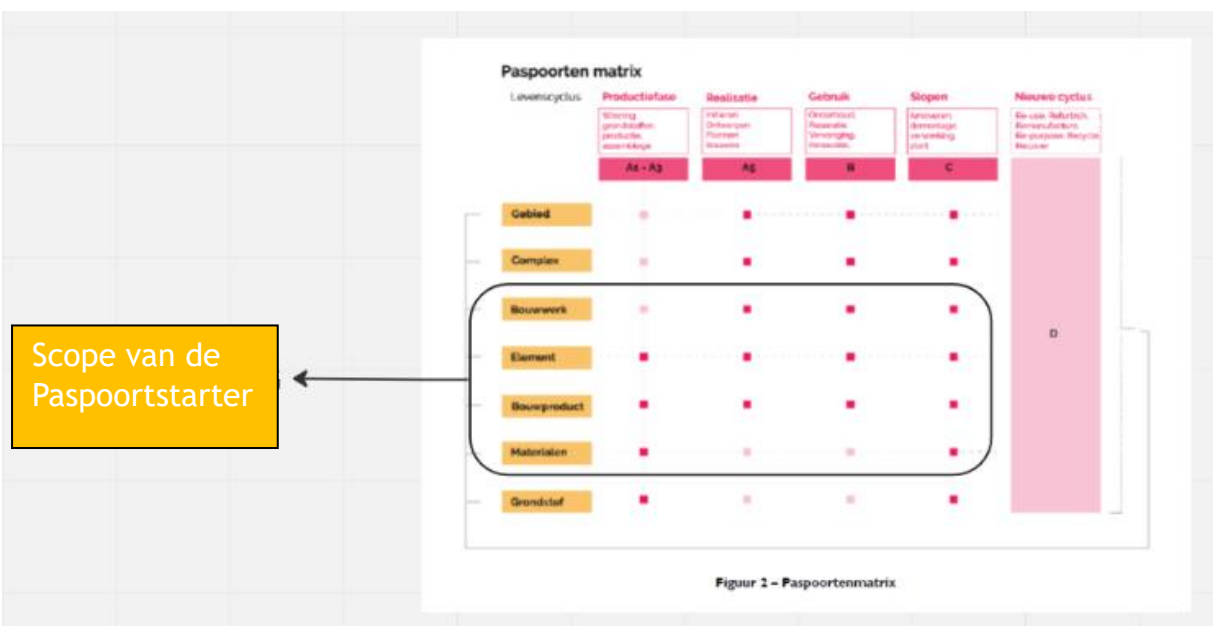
Paspoorten matrix

Levenscyclus

Productiefase
Winning grondstoffen, productie, assemblage
A1 - A3

Realisatie
Initiëren, Ontwerpen, Plannen, Bouwen
A5

Gebruik
Onderhoud, Reparatie, Vervanging, Renovatie
B

Slopen
Ontmantelen, demontage, verwerking, stort
C

Nieuwe cyclus
Re-use, Refurbish, Remanufacture, Re-purpose, Recycle, Recover
D

Gebied
Complex
Bouwwerk
Element
Bouwproduct
Materialen
Grondstof

Scope van de Paspoortstarter

Figuur 2 – Paspoortenmatrix